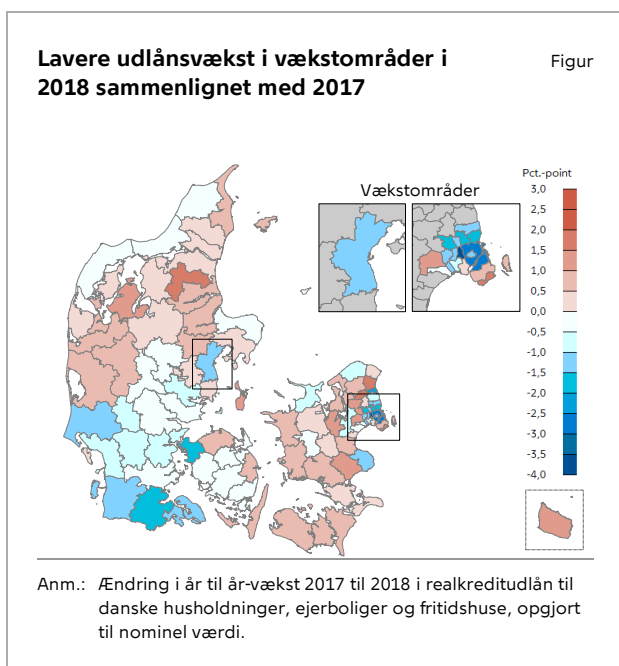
Lavere udlånsvækst i vækstområder i 2018 sammenlignet med 2017

Figur

Vækstområder

Pct.-point
3,0
2,5
2,0
1,5
1,0
0,5
0,0
-0,5
-1,0
-1,5
-2,0
-2,5
-3,0
-3,5
-4,0

Anm.: Ændring i år til år-vækst 2017 til 2018 i realkreditudlån til danske husholdninger, ejerboliger og fritidshuse, opgjort til nominel værdi.